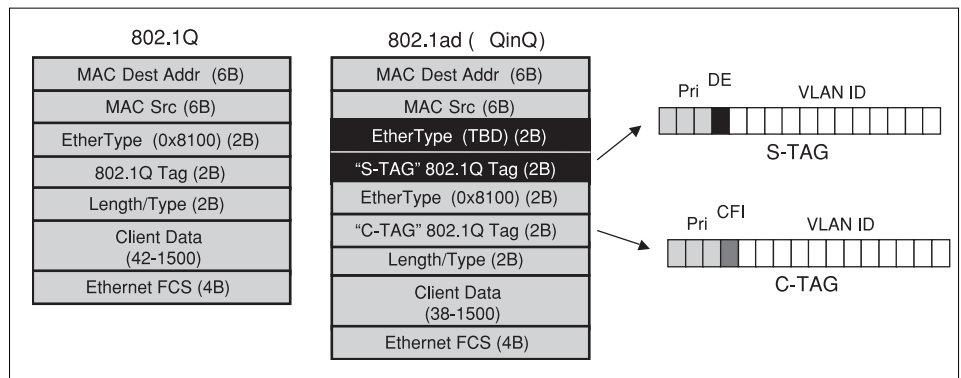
802.1Q

MAC Dest Addr (6B)
MAC Src (6B)
EtherType (0x8100) (2B)
802.1Q Tag (2B)
Length/Type (2B)
Client Data (42-1500)
Ethernet FCS (4B)

802.1ad ( QinQ)

MAC Dest Addr (6B)
MAC Src (6B)
EtherType (TBD) (2B)
"S-TAG" 802.1Q Tag (2B)
EtherType (0x8100) (2B)
"C-TAG" 802.1Q Tag (2B)
Length/Type (2B)
Client Data (38-1500)
Ethernet FCS (4B)

Pri DE VLAN ID
S-TAG

Pri CFI VLAN ID
C-TAG